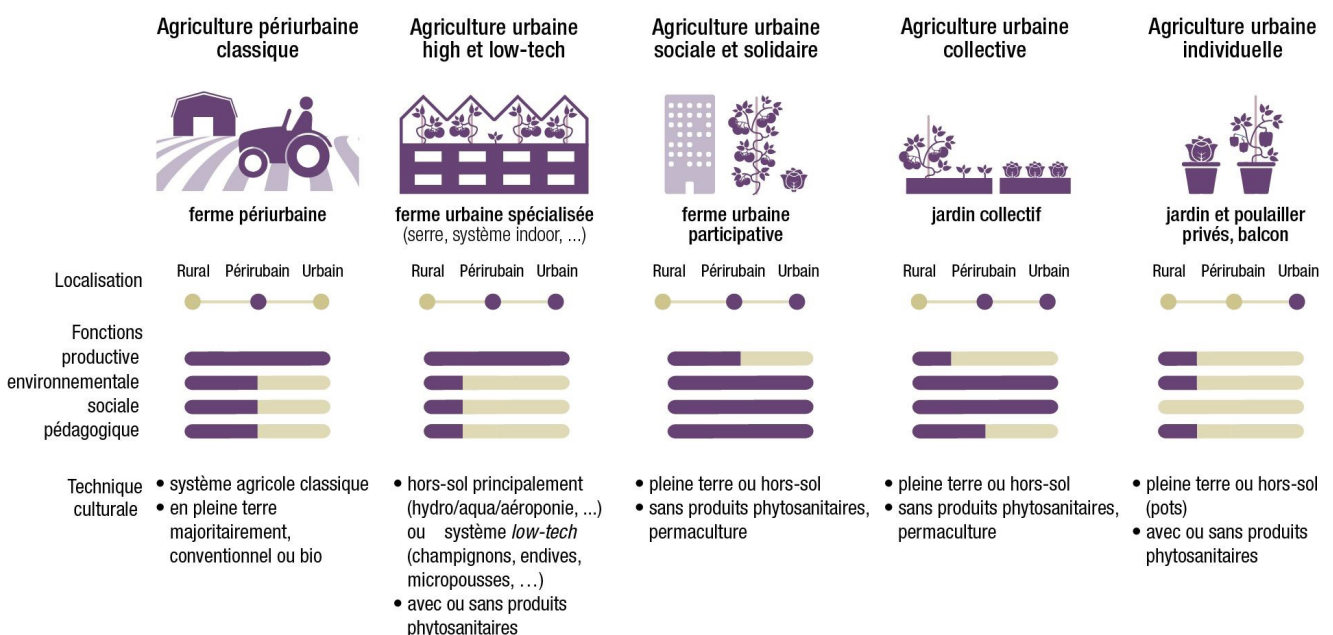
| | Agriculture périurbaine classique | Agriculture urbaine high et low-tech | Agriculture urbaine sociale et solidaire | Agriculture urbaine collective | Agriculture urbaine individuelle |
|---|---|---|---|---|---|
| | ferme périurbaine | ferme urbaine spécialisée (serre, système indoor, ...) | ferme urbaine participative | jardin collectif | jardin et poulailler privés, balcon |
| Localisation | Rural Périurbain Urbain | Rural Périurbain Urbain | Rural Périurbain Urbain | Rural Périurbain Urbain | Rural Périurbain Urbain |
| Fonctions productive environnementale sociale pédagogique | | | | | |
| Technique culturale | • système agricole classique • en pleine terre majoritairement, conventionnel ou bio | • hors-sol principalement (hydro/aqua/aéroponie, ...) ou système *low-tech* (champignons, endives, micropousses, …) • avec ou sans produits phytosanitaires | • pleine terre ou hors-sol • sans produits phytosanitaires, permaculture | • pleine terre ou hors-sol • sans produits phytosanitaires, permaculture | • pleine terre ou hors-sol (pots) • avec ou sans produits phytosanitaires |